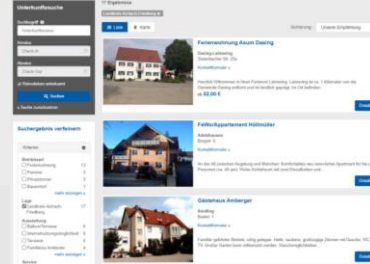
Unterkunftsuche

17 Ergebnisse

Liste
Karte

Sortierung: Unsere Empfehlung

Suchbegriff
Anreise
Check-in
Abreise
Check-out
Reisedaten unbekannt
Suchen
Suche zurücksetzen

Suchergebnis verfeinern

Betriebsart
Ferienwohnung
Pension
Privatzimmer
Bauernhof
mehr anzeigen

Lage
Landkreis Aichach-Friedberg

Ausstattung
mehr anzeigen

Service

Ferienwohnung Asum Dasing
Dasing-Laimering
ab 62,00 €

Ferienapartment Höllmüller
Aichach

Gästehaus Amberger
Friedberg